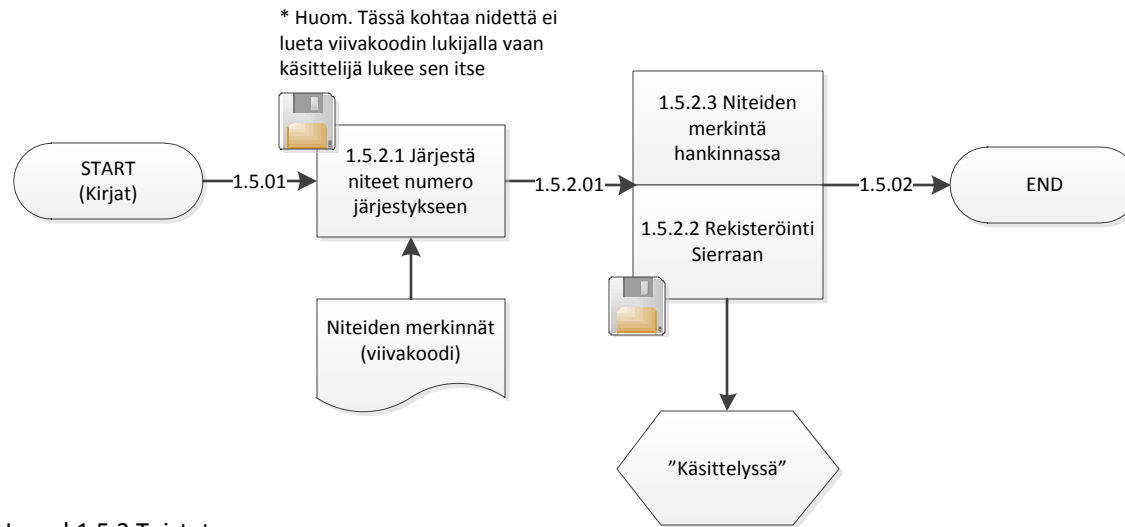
* Huom. Tässä kohtaa nidettä ei lueta viivakoodin lukijalla vaan käsittelijä lukee sen itse

START (Kirjat)

1.5.01

1.5.2.1 Järjestä niteet numero järjestykseen

1.5.2.01

1.5.2.3 Niteiden merkintä hankinnassa

1.5.2.2 Rekisteröinti Sierraan

1.5.02

END

Niteiden merkinnät (viivakoodi)

”Käsittelyssä”

Kuva I 1.5.2 Tarkastus